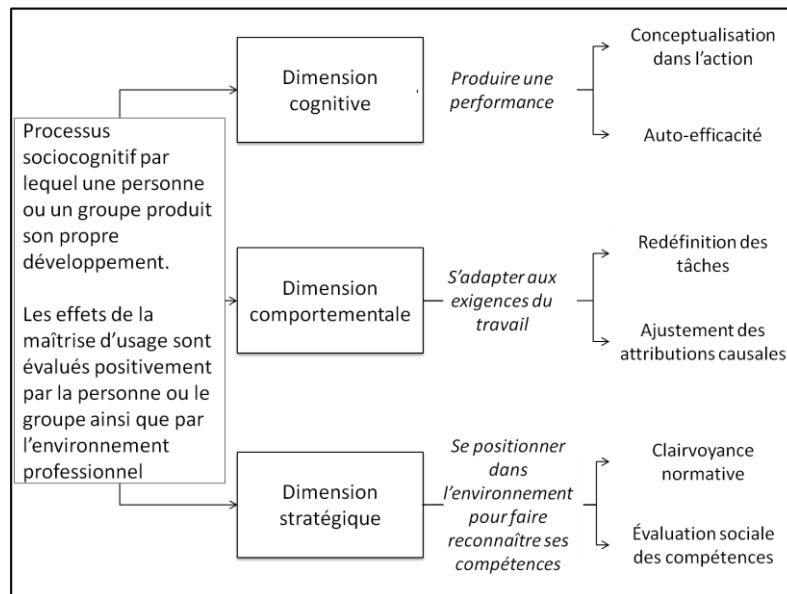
Processus sociocognitif par lequel une personne ou un groupe produit son propre développement.

Les effets de la maîtrise d'usage sont évalués positivement par la personne ou le groupe ainsi que par l'environnement professionnel

Dimension cognitive

*Produire une performance*

Conceptualisation dans l'action

Auto-efficacité

Dimension comportementale

*S'adapter aux exigences du travail*

Redéfinition des tâches

Ajustement des attributions causales

Dimension stratégique

*Se positionner dans l'environnement pour faire reconnaître ses compétences*

Clairvoyance normative

Évaluation sociale des compétences